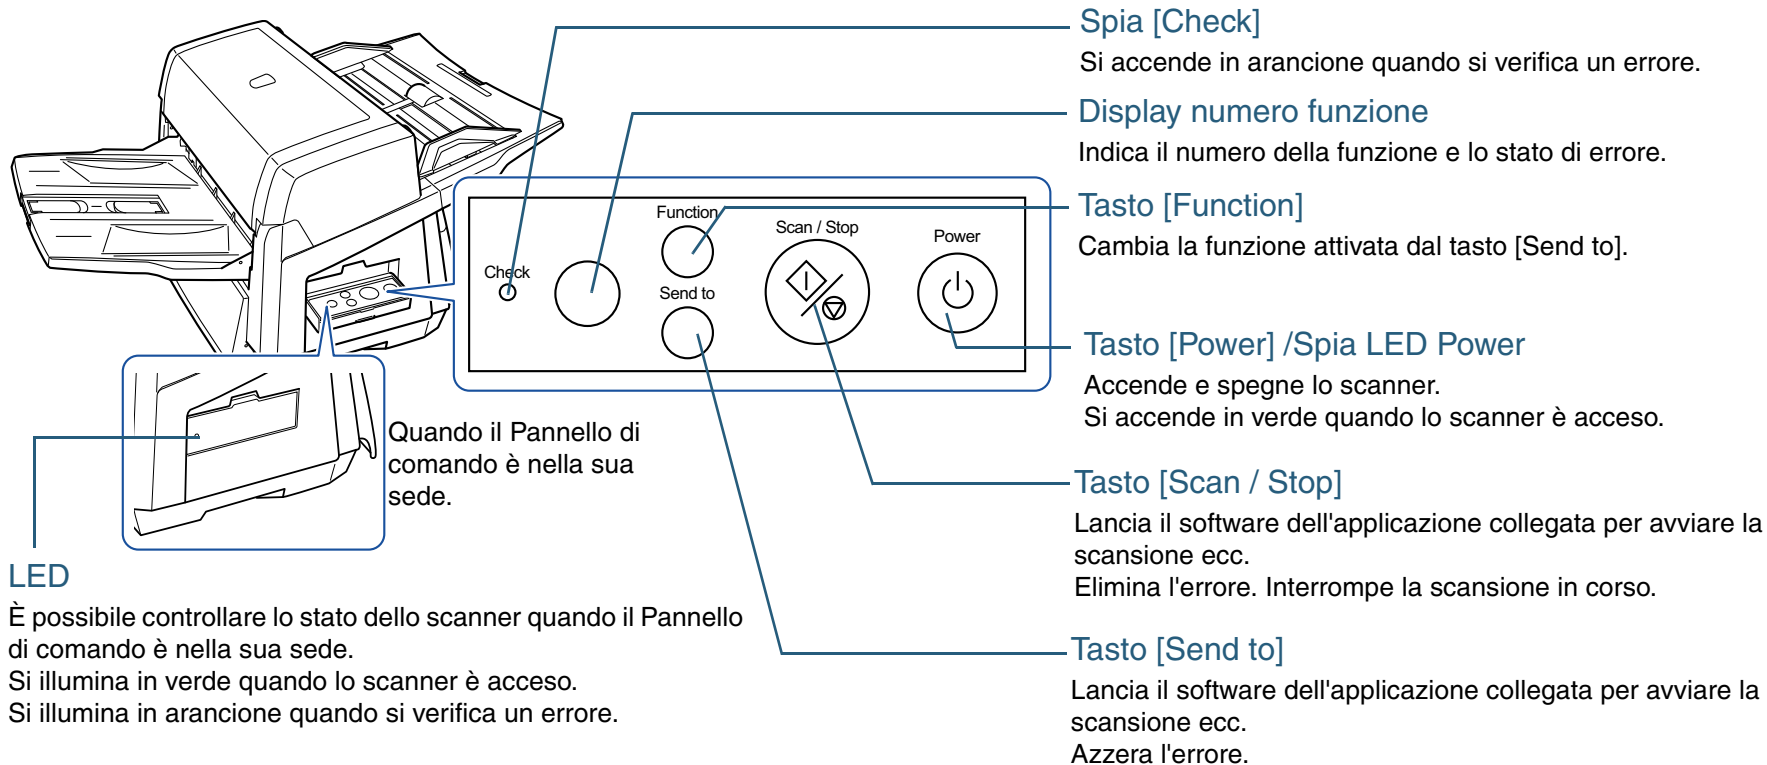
Spia [Check]

Si accende in arancione quando si verifica un errore.

Display numero funzione

Indica il numero della funzione e lo stato di errore.

Tasto [Function]

Cambia la funzione attivata dal tasto [Send to].

Check

Function

Send to

Scan / Stop

Power

Tasto [Power] /Spia LED Power

Accende e spegne lo scanner.
Si accende in verde quando lo scanner è acceso.

Quando il Pannello di comando è nella sua sede.

Tasto [Scan / Stop]

Lancia il software dell'applicazione collegata per avviare la scansione ecc.
Elimina l'errore. Interrompe la scansione in corso.

LED

È possibile controllare lo stato dello scanner quando il Pannello di comando è nella sua sede.
Si illumina in verde quando lo scanner è acceso.
Si illumina in arancione quando si verifica un errore.

Tasto [Send to]

Lancia il software dell'applicazione collegata per avviare la scansione ecc.
Azzera l'errore.